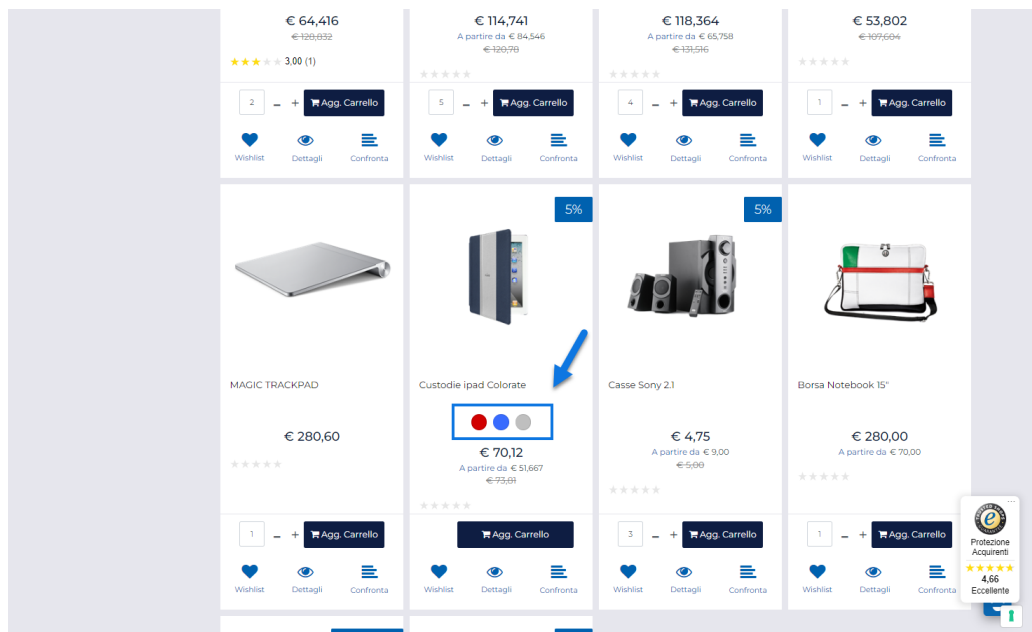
€ 64,416
€ 128,832
3.00 (1)
2 – + Agg. Carrello
Wishlist Dettagli Confronta

€ 114,741
A partire da € 84,546
€ 120,78
5 – + Agg. Carrello
Wishlist Dettagli Confronta

€ 118,364
A partire da € 65,758
€ 131,516
4 – + Agg. Carrello
Wishlist Dettagli Confronta

€ 53,802
€ 107,604
1 – + Agg. Carrello
Wishlist Dettagli Confronta

MAGIC TRACKPAD
€ 280,60
1 – + Agg. Carrello
Wishlist Dettagli Confronta

5%
Custodie ipad Colorate
€ 70,12
A partire da € 51,667
€ 73,81
Agg. Carrello
Wishlist Dettagli Confronta

5%
Casse Sony 2.1
€ 4,75
A partire da € 9,00
€ 5,00
3 – + Agg. Carrello
Wishlist Dettagli Confronta

Borsa Notebook 15"
€ 280,00
A partire da € 70,00
1 – + Agg. Carrello
Wishlist Dettagli Confronta

Protezione Acquirenti
4,66
Eccellente